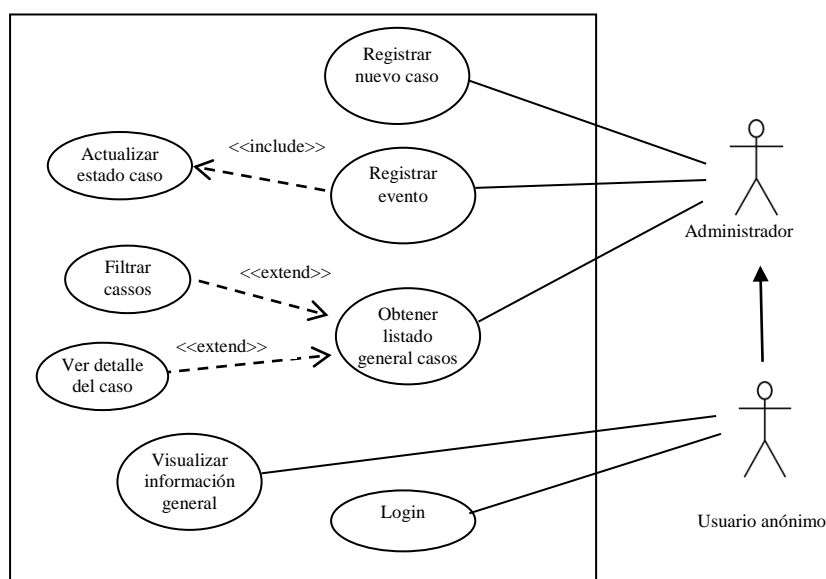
Registrar nuevo caso

Actualizar estado caso

<<include>>

Registrar evento

Administrador

Filtrar cassos

<<extend>>

Obtener listado general casos

<<extend>>

Ver detalle del caso

Visualizar información general

Login

Usuario anónimo